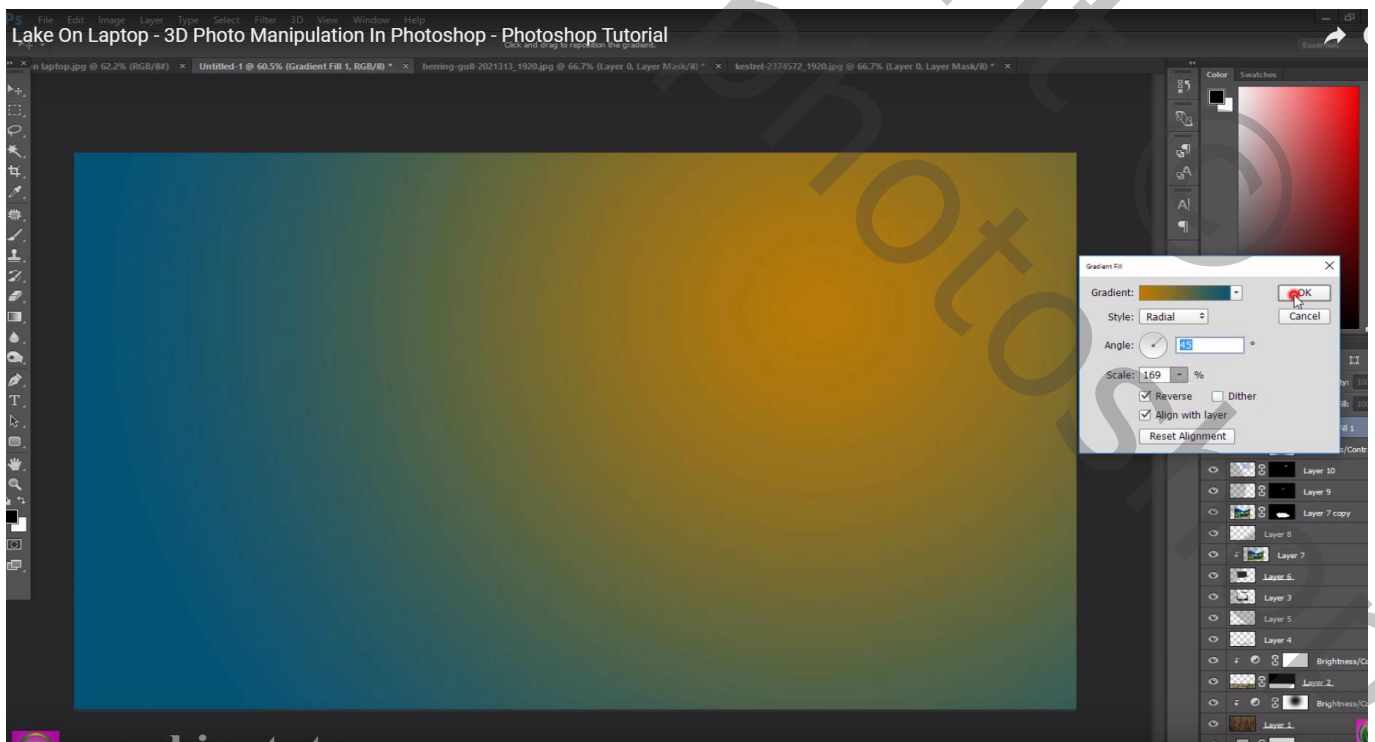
Ps File Edit Image Layer Type Select Filter 3D View Window Help
Lake On Laptop - 3D Photo Manipulation In Photoshop - Photoshop Tutorial
Click and drag to reposition the gradient.
Essentials

n laptop.jpg @ 62.2% (RGB/8#) × Untitled-1 @ 60.5% (Gradient Fill 1, RGB/8) * × herring-gull-2021313_1920.jpg @ 66.7% (Layer 0, Layer Mask/8) * × kestrel-2374572_1920.jpg @ 66.7% (Layer 0, Layer Mask/8) * ×

Color Swatches

Gradient Fill
Gradient:
OK
Style: Radial
Cancel
Angle: 45 °
Scale: 169 %
Reverse
Dither
Align with layer
Reset Alignment

Layer 10
Layer 9
Layer 7 copy
Layer 8
Layer 7
Layer 6
Layer 3
Layer 5
Layer 4
Brightness/C
Layer 2
Brightness/C
Layer 1